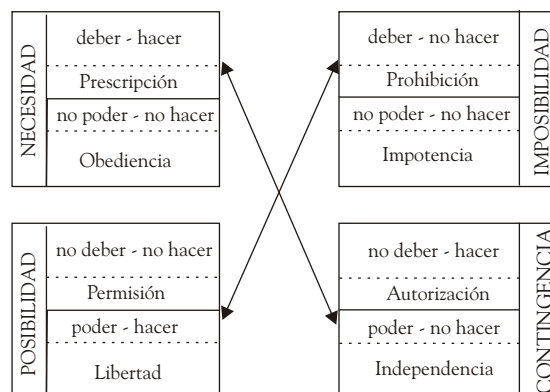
NECESIDAD
deber - hacer
Prescripción
no poder - no hacer
Obediencia

IMPOSIBILIDAD
deber - no hacer
Prohibición
no poder - no hacer
Impotencia

POSIBILIDAD
no deber - no hacer
Permisión
poder - hacer
Libertad

CONTINGENCIA
no deber - hacer
Autorización
poder - no hacer
Independencia